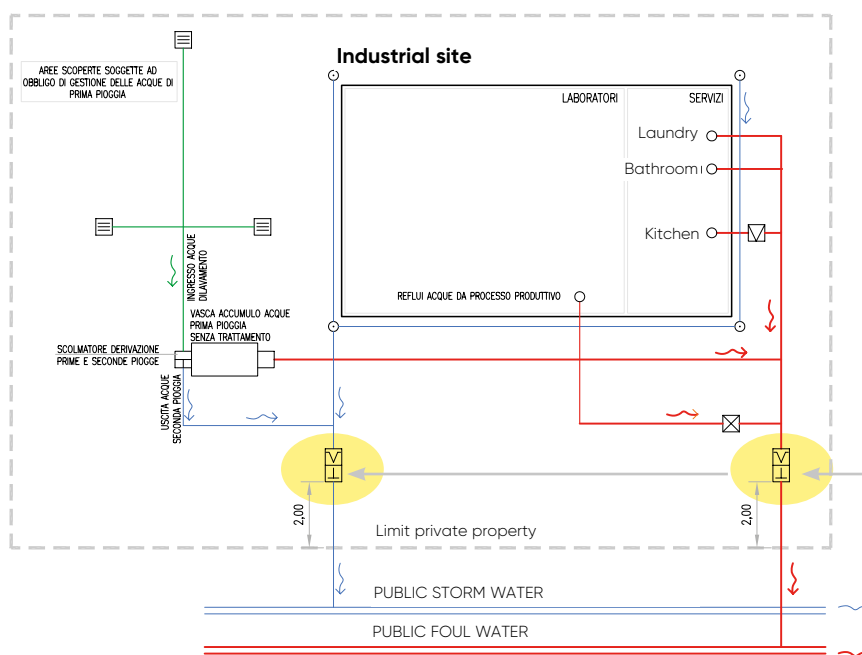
AREE SCOPERTE SOGGETTE AD OBBLIGO DI GESTIONE DELLE ACQUE DI PRIMA PIOGGIA

Industrial site

LABORATORI

SERVIZI

Laundry

Bathroom

Kitchen

INGRESSO ACQUE DILAVAMENTO

VASCA ACCUMULO ACQUE PRIMA PIOGGIA SENZA TRATTAMENTO

REFLUI ACQUE DA PROCESSO PRODUTTIVO

SCOLMATORE DERIVAZIONE PRIME E SECONDE PIOGGE

USCITA ACQUE SECONDA PIOGGIA

2,00

2,00

Limit private property

PUBLIC STORM WATER

PUBLIC FOUL WATER